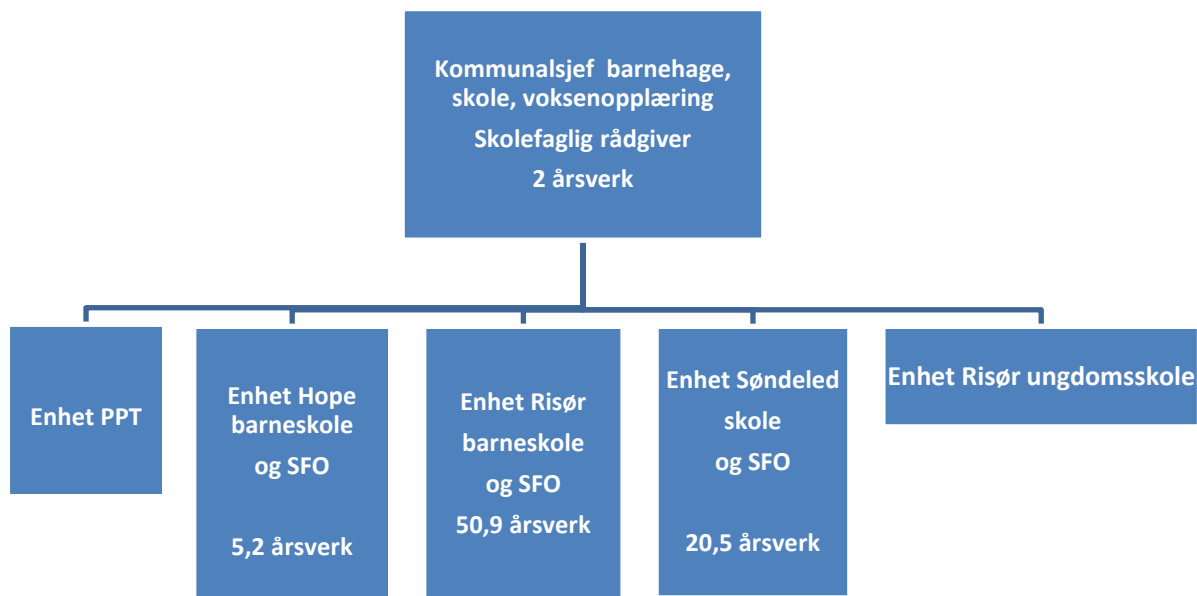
Kommunalsjef barnehage, skole, voksenopplæring
Skolefaglig rådgiver
2 årsverk

Enhet PPT

Enhet Hope barneskole og SFO

5,2 årsverk

Enhet Risør barneskole og SFO
50,9 årsverk

Enhet Søndeled skole og SFO

20,5 årsverk

Enhet Risør ungdomsskole